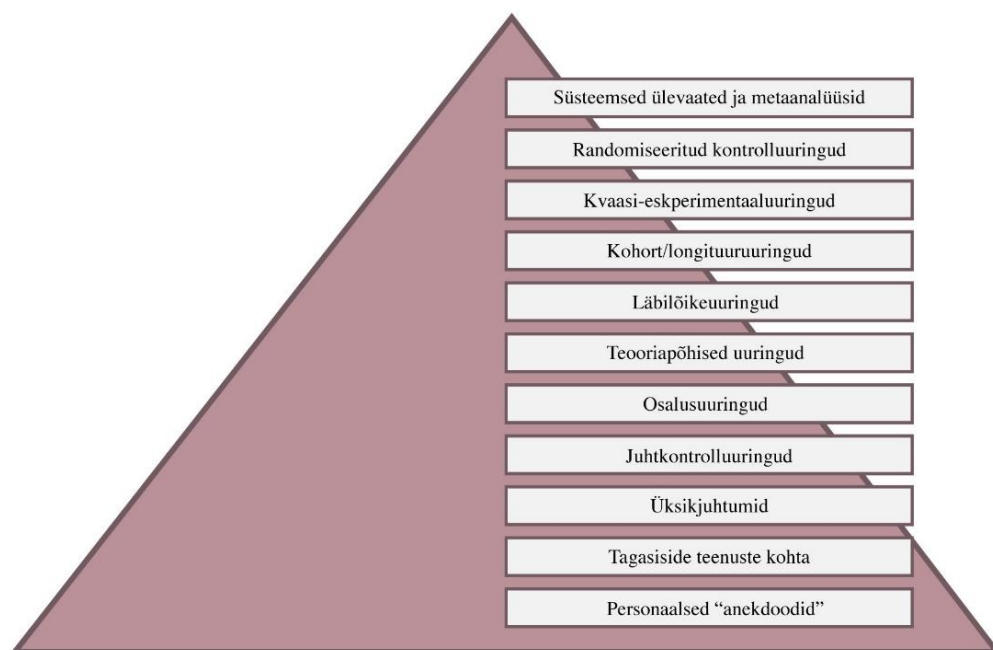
Süsteemsed ülevaated ja metaanalüüsid

Randomiseeritud kontrolluuringud

Kvaasi-eksperimentaaluuringud

Kohort/longituuruuringud

Läbilõikeuuringud

Teooriapõhised uuringud

Osalusuuringud

Juhtkontrolluuringud

Üksikjuhtumid

Tagasiside teenuste kohta

Personaalsed “anekdoodid”